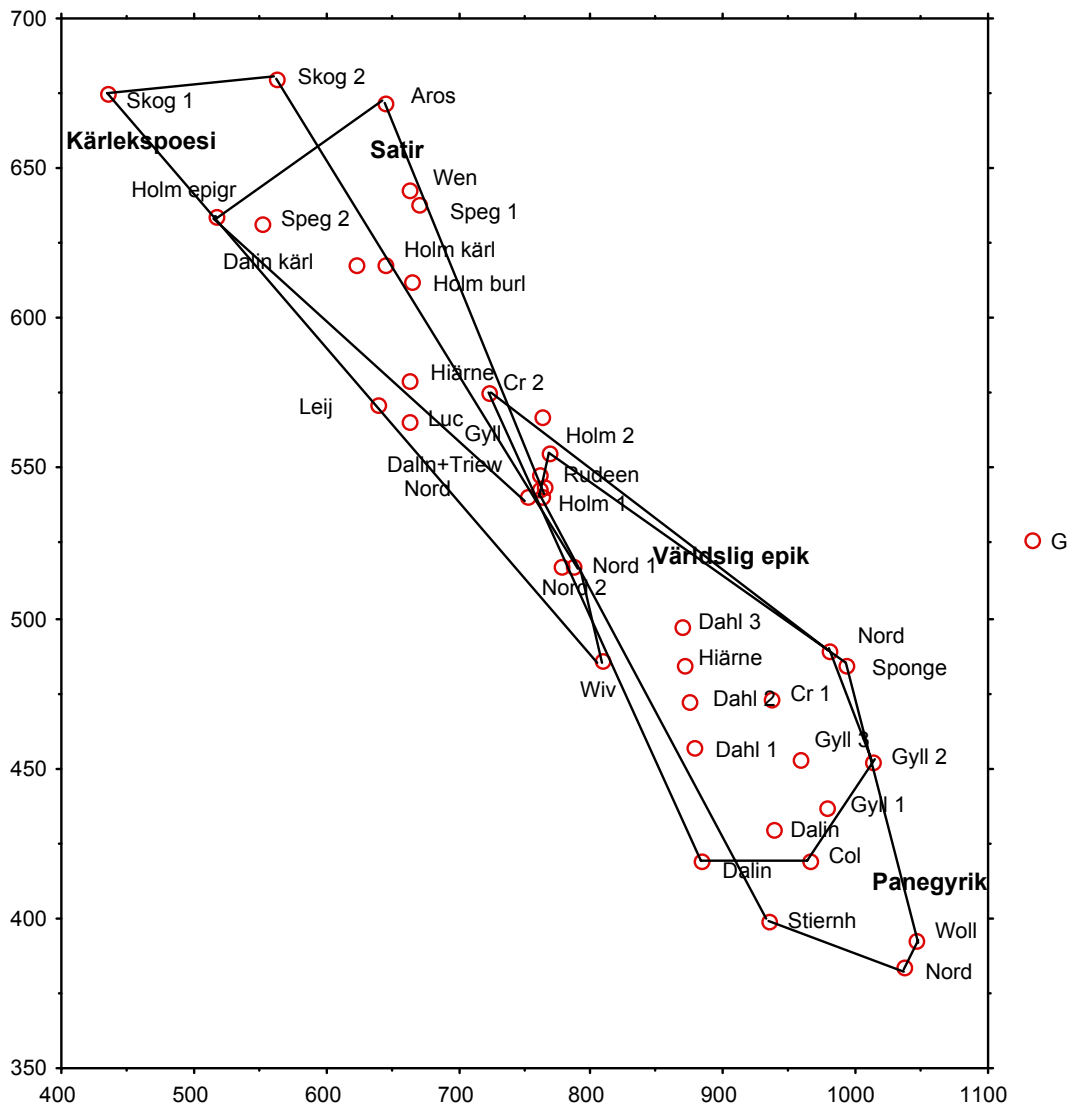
700
650
600
550
500
450
400
350
400
500
600
700
800
900
1000
1100

Skog 1
Skog 2
Aros
Kärlekspoesi
Satir
Wen
Holm epigr
Speg 2
Speg 1
Dalin kärl
Holm kärl
Holm burl
Hiärne
Cr 2
Leij
Luc
Gyll
Holm 2
Dalin+Triew
Rudeen
Nord
Holm 1
G
Världslig epik
Nord 1
Nord 2
Dahl 3
Nord
Sponge
Hiärne
Wiv
Dahl 2
Cr 1
Dahl 1
Gyll 3
Gyll 2
Gyll 1
Dalin
Col
Dalin
Panegyrik
Stiernh
Woll
Nord